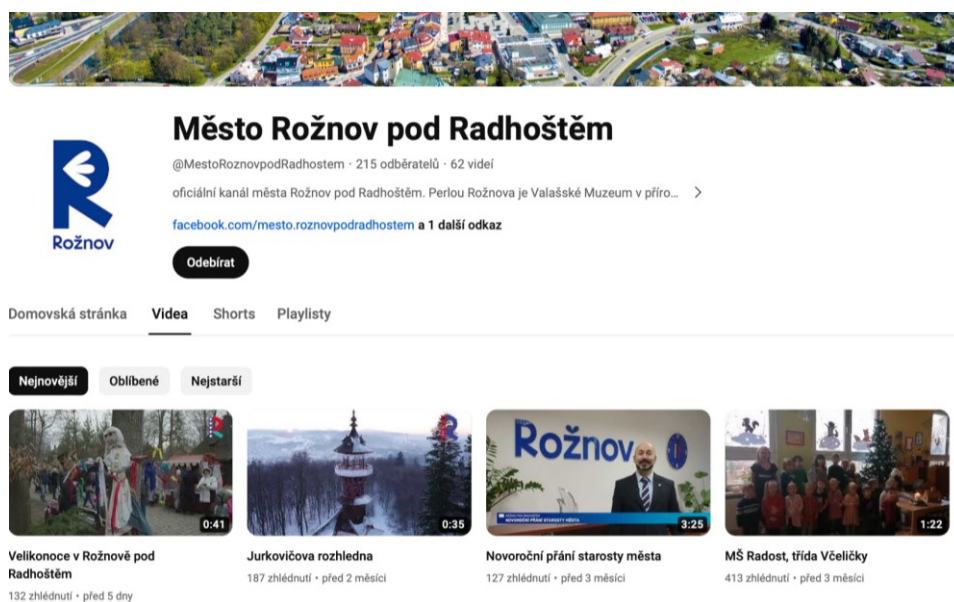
Rožnov

Město Rožnov pod Radhoštěm

@MestoRoznovpodRadhostem · 215 odběratelů · 62 videí

oficiální kanál města Rožnov pod Radhoštěm. Perlou Rožnova je Valašské Muzeum v příro... >

facebook.com/mesto.roznovpodradhostem a 1 další odkaz

Odebírat

Domovská stránka Videa Shorts Playlisty

Nejnovější Oblíbené Nejstarší

0:41
Velikonoce v Rožnově pod Radhoštěm
132 zhlédnutí • před 5 dny

0:35
Jurkovičova rozhledna
187 zhlédnutí • před 2 měsíci

Rožnov
NOVOROČNÍ PŘÁNÍ STAROSTY MĚSTA
3:25
Novoroční přání starosty města
127 zhlédnutí • před 3 měsíci

1:22
MŠ Radost, třída Včeličky
413 zhlédnutí • před 3 měsíci